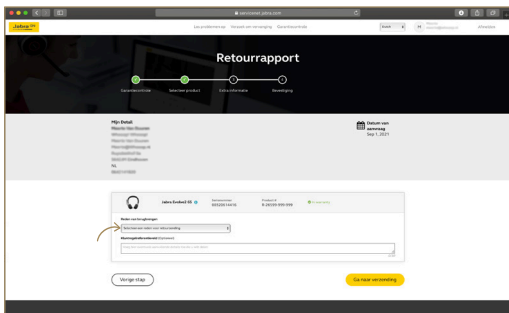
servicenet.jabra.com

Jabra

Los problemen op Verzoek om vervanging Garantiecontrole

Dutch

Afmelden

Retourrapport

Garantiecontrole Selecteer product Extra informatie Bevestiging

Mijn Detail
Maarte Van Duuren
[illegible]
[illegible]
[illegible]
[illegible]
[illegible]
NL
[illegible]

Datum van aanvraag
Sep 1, 2021

Jabra Evolve2 65

Serienummer
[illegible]

Product-id
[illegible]

In aanmerking

Reden van terugkomen
Selecteer een reden voor retourzending

Opmerkingen (Optioneel)

Vorige stap

Ga naar verzending